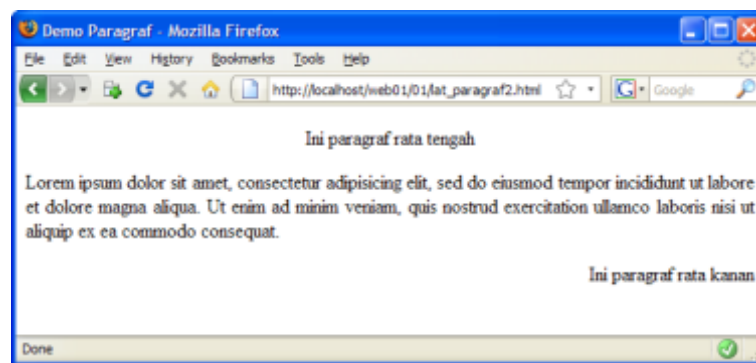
Demo Paragraf - Mozilla Firefox

File Edit View History Bookmarks Tools Help

http://localhost/web01/01/lat_paragraf2.html

Google

Ini paragraf rata tengah

Lorem ipsum dolor sit amet, consectetur adipisicing elit, sed do eiusmod tempor incididunt ut labore et dolore magna aliqua. Ut enim ad minim veniam, quis nostrud exercitation ullamco laboris nisi ut aliquip ex ea commodo consequat.

Ini paragraf rata kanan

Done